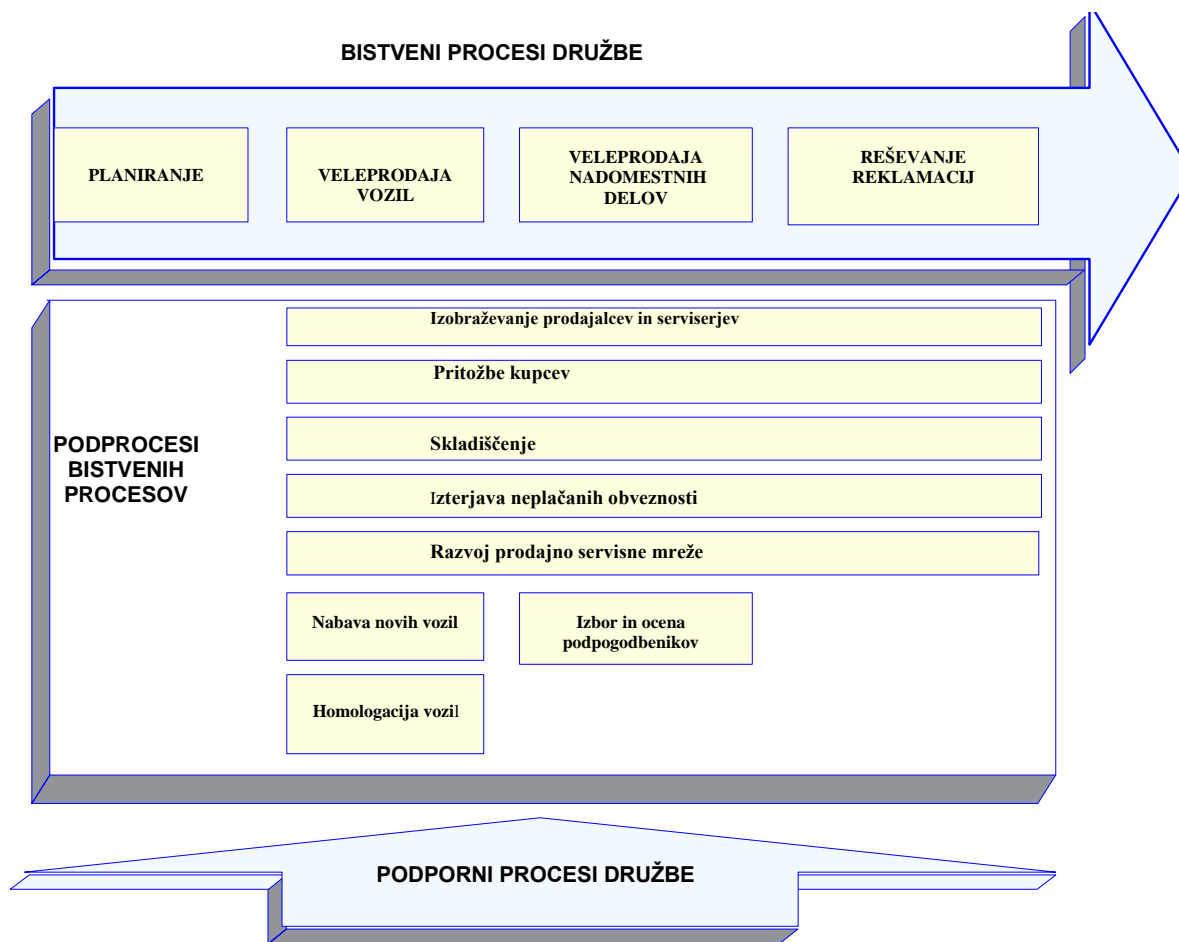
BISTVENI PROCESI DRUŽBE

PLANIRANJE

VELEPRODAJA VOZIL

VELEPRODAJA NADOMESTNIH DELOV

REŠEVANJE REKLAMACIJ

PODPROCESI BISTVENIH PROCESOV

Izobraževanje prodajalcev in serviserjev

Pritožbe kupcev

Skladiščenje

Izterjava neplačanih obveznosti

Razvoj prodajno servisne mreže

Nabava novih vozil

Izbor in ocena podpogodbenikov

Homologacija vozil

PODPORNI PROCESI DRUŽBE